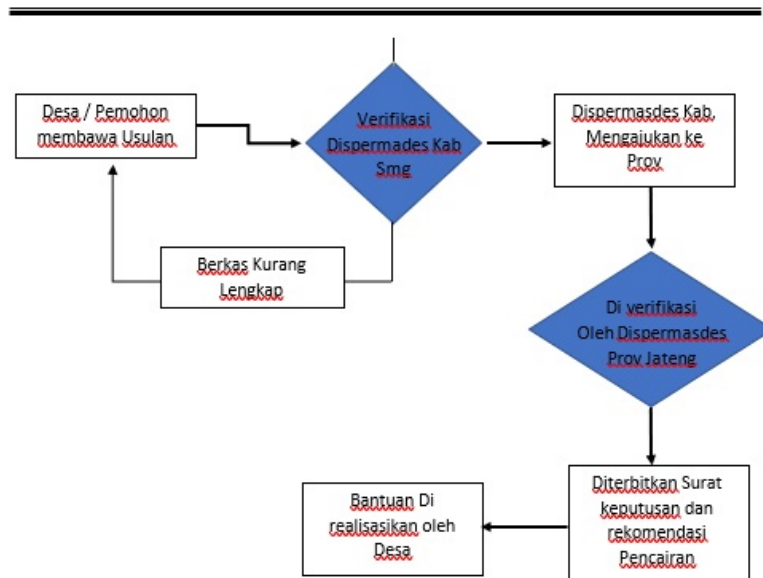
Desa / Pemohon membawa Usulan

Verifikasi Dispermades Kab Smg

Dispermasdes Kab. Mengajukan ke Prov

Berkas Kurang Lengkap

Di verifikasi Oleh Dispermasdes Prov Jateng

Diterbitkan Surat keputusan dan rekomendasi Pencairan

Bantuan Di realisasikan oleh Desa